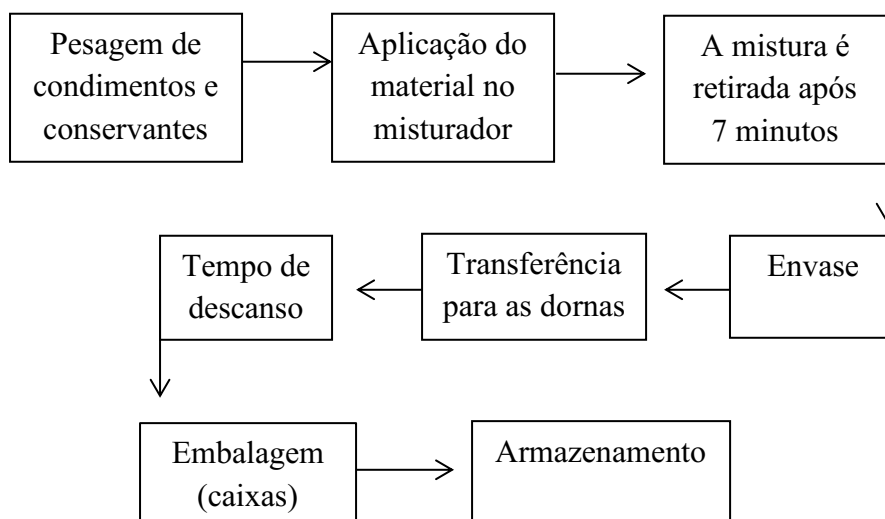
Pesagem de condimentos e conservantes

Aplicação do material no misturador

A mistura é retirada após 7 minutos

Envase

Transferência para as dornas

Tempo de descanso

Embalagem (caixas)

Armazenamento